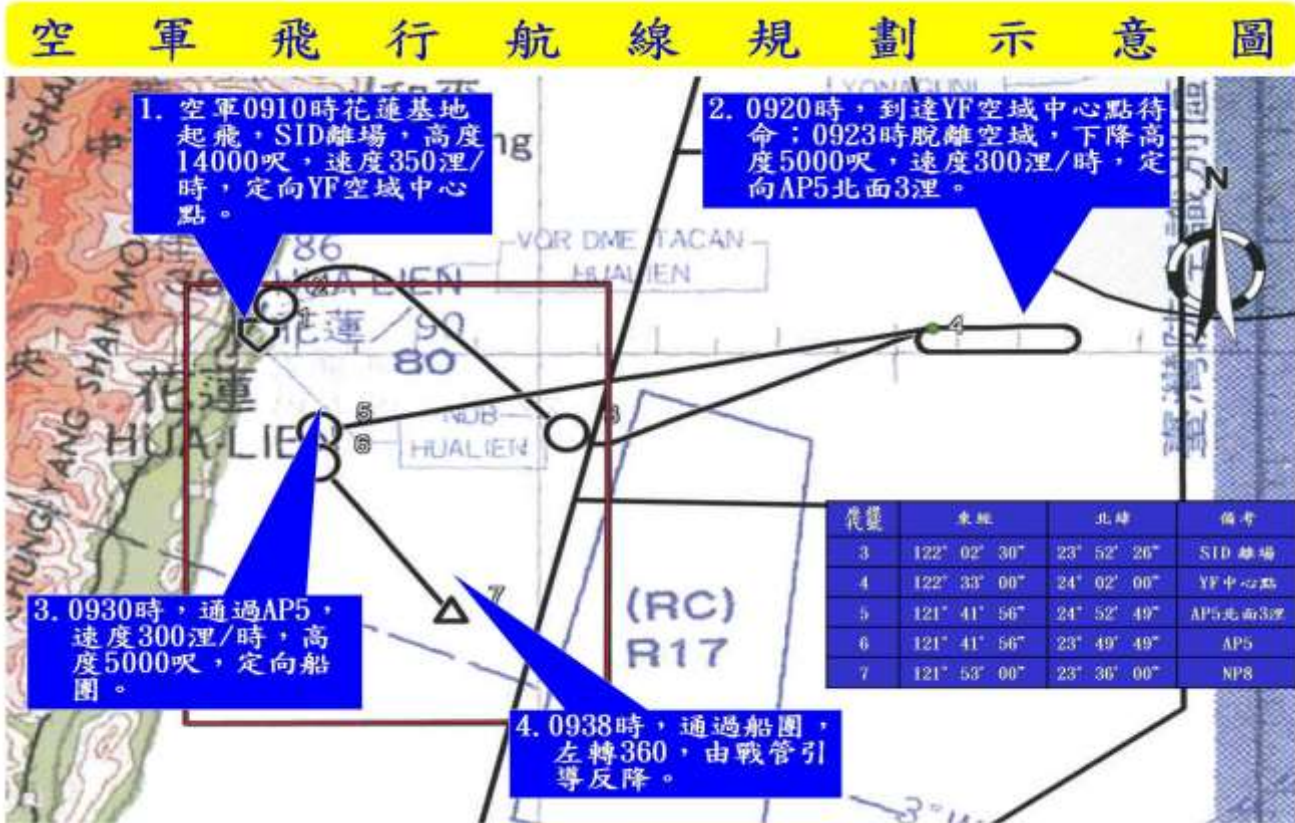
空軍飛行航線規劃示意圖

1. 空軍0910時花蓮基地起飛，SID離場，高度14000呎，速度350浬/時，定向YF空域中心點。

2. 0920時，到達YF空域中心點待命；0923時脫離空域，下降高度5000呎，速度300浬/時，定向AP5北面3浬。

3. 0930時，通過AP5，速度300浬/時，高度5000呎，定向船團。

4. 0938時，通過船團，左轉360，由戰管引導反降。

N

86

HUALIEN

花蓮

90

80

HUA-LIEN

VOR DME TACAN HUALIEN

NDB HUALIEN

(RC) R17

YONAGUNI

ng

5

6

3

4

7

| 裝置 | 東經 | 北緯 | 備考 |
|---|---|---|---|
| 3 | 122° 02' 30" | 23° 52' 26" | SID 離場 |
| 4 | 122° 33' 00" | 24° 02' 00" | YF中心點 |
| 5 | 121° 41' 56" | 24° 52' 49" | AP5北面3浬 |
| 6 | 121° 41' 56" | 23° 49' 49" | AP5 |
| 7 | 121° 53' 00" | 23° 36' 00" | NP8 |